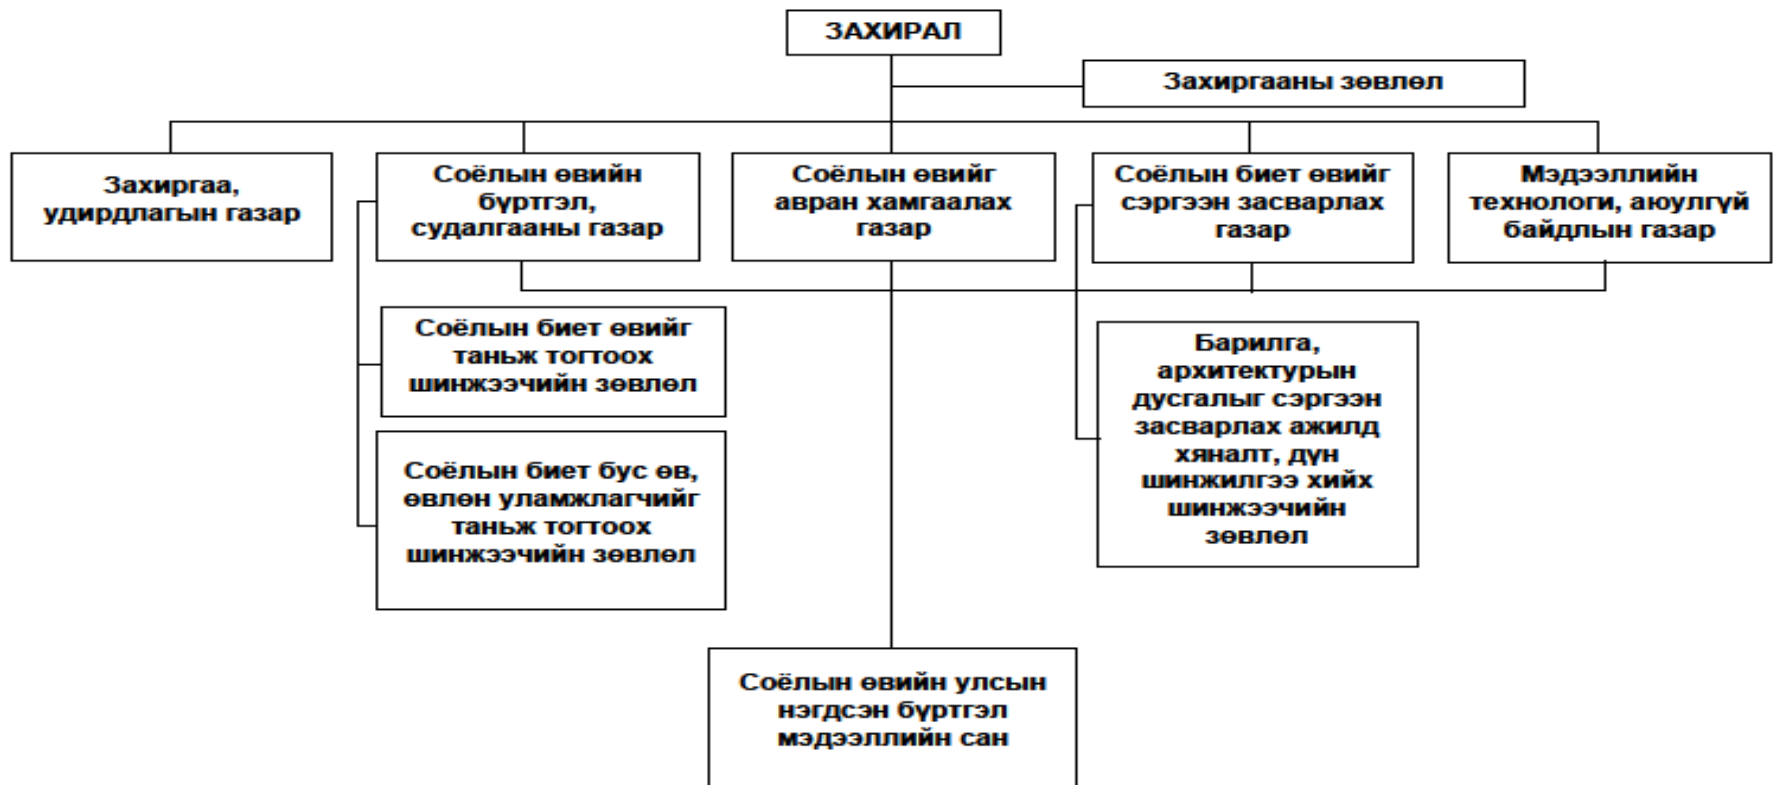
ЗАХИРАЛ

Захиргааны зөвлөл

Захиргаа, удирдлагын газар

Соёлын өвийн бүртгэл, судалгааны газар

Соёлын өвийг авран хамгаалах газар

Соёлын биет өвийг сэргээн засварлах газар

Мэдээллийн технологи, аюулгүй байдлын газар

Соёлын биет өвийг таньж тогтоох шинжээчийн зөвлөл

Соёлын биет бус өв, өвлөн уламжлагчийг таньж тогтоох шинжээчийн зөвлөл

Барилга, архитектурын дусгалыг сэргээн засварлах ажилд хяналт, дүн шинжилгээ хийх шинжээчийн зөвлөл

Соёлын өвийн улсын нэгдсэн бүртгэл мэдээллийн сан